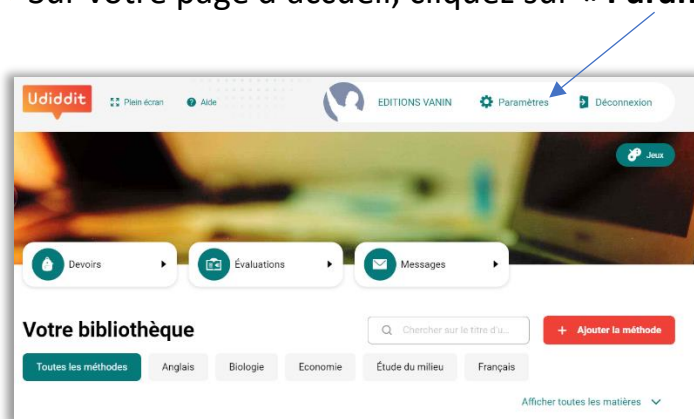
Sur votre page d'accueil, cliquez sur « Para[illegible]

Udiddit
Plein écran
Aide
EDITIONS VANIN
Paramètres
Déconnexion
Jeux
Devoirs
Évaluations
Messages
Votre bibliothèque
Chercher sur le titre d'u...
+ Ajouter la méthode
Toutes les méthodes
Anglais
Biologie
Economie
Étude du milieu
Français
Afficher toutes les matières